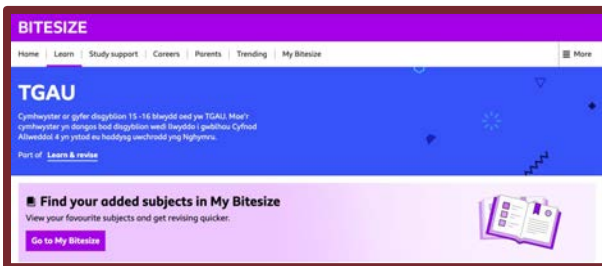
BITESIZE

Home | Learn | Study support | Careers | Parents | Trending | My Bitesize | More

TGAU

Cymhwyster ar gyfer disgyblion 15 -16 blwydd oed yw TGAU. Mae'r cymhwyster yn dangos bod disgyblion wedi llwyddo i gwblhau Cyfnod Allweddol 4 yn ystod eu haddysg uwchradd yng Nghymru.

Part of Learn & revise

Find your added subjects in My Bitesize

View your favourite subjects and get revising quicker.

Go to My Bitesize